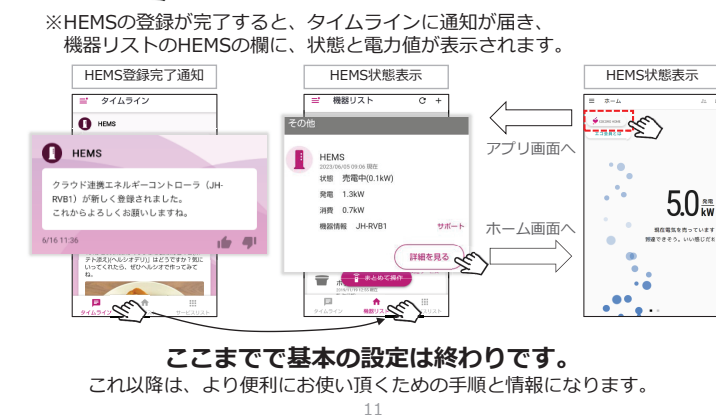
※HEMSの登録が完了すると、タイムラインに通知が届き、機器リストのHEMSの欄に、状態と電力値が表示されます。

HEMS登録完了通知

タイムライン

HEMS

HEMS

クラウド連携エネルギーコントローラ（JH-RVB1）が新しく登録されました。これからもよろしくお願いしますね。

6/16 11:36

テト況え(ヘルシテトリ)」はどうですか？気にいってくれたら、ぜひヘルシオで作ってみてね。

タイムライン

サービスリスト

HEMS状態表示

機器リスト

その他

HEMS

2023/06/05 09:06 現在

状態　売電中(0.1kW)

発電　1.3kW

消費　0.7kW

機器情報　JH-RVB1　サポート

詳細を見る

まとめて操作

タイムライン

機器リスト

リスト

アプリ画面へ

ホーム画面へ

HEMS状態表示

ホーム

5.0kW

ここまでで基本の設定は終わりです。

これ以降は、より便利にお使い頂くための手順と情報になります。

11